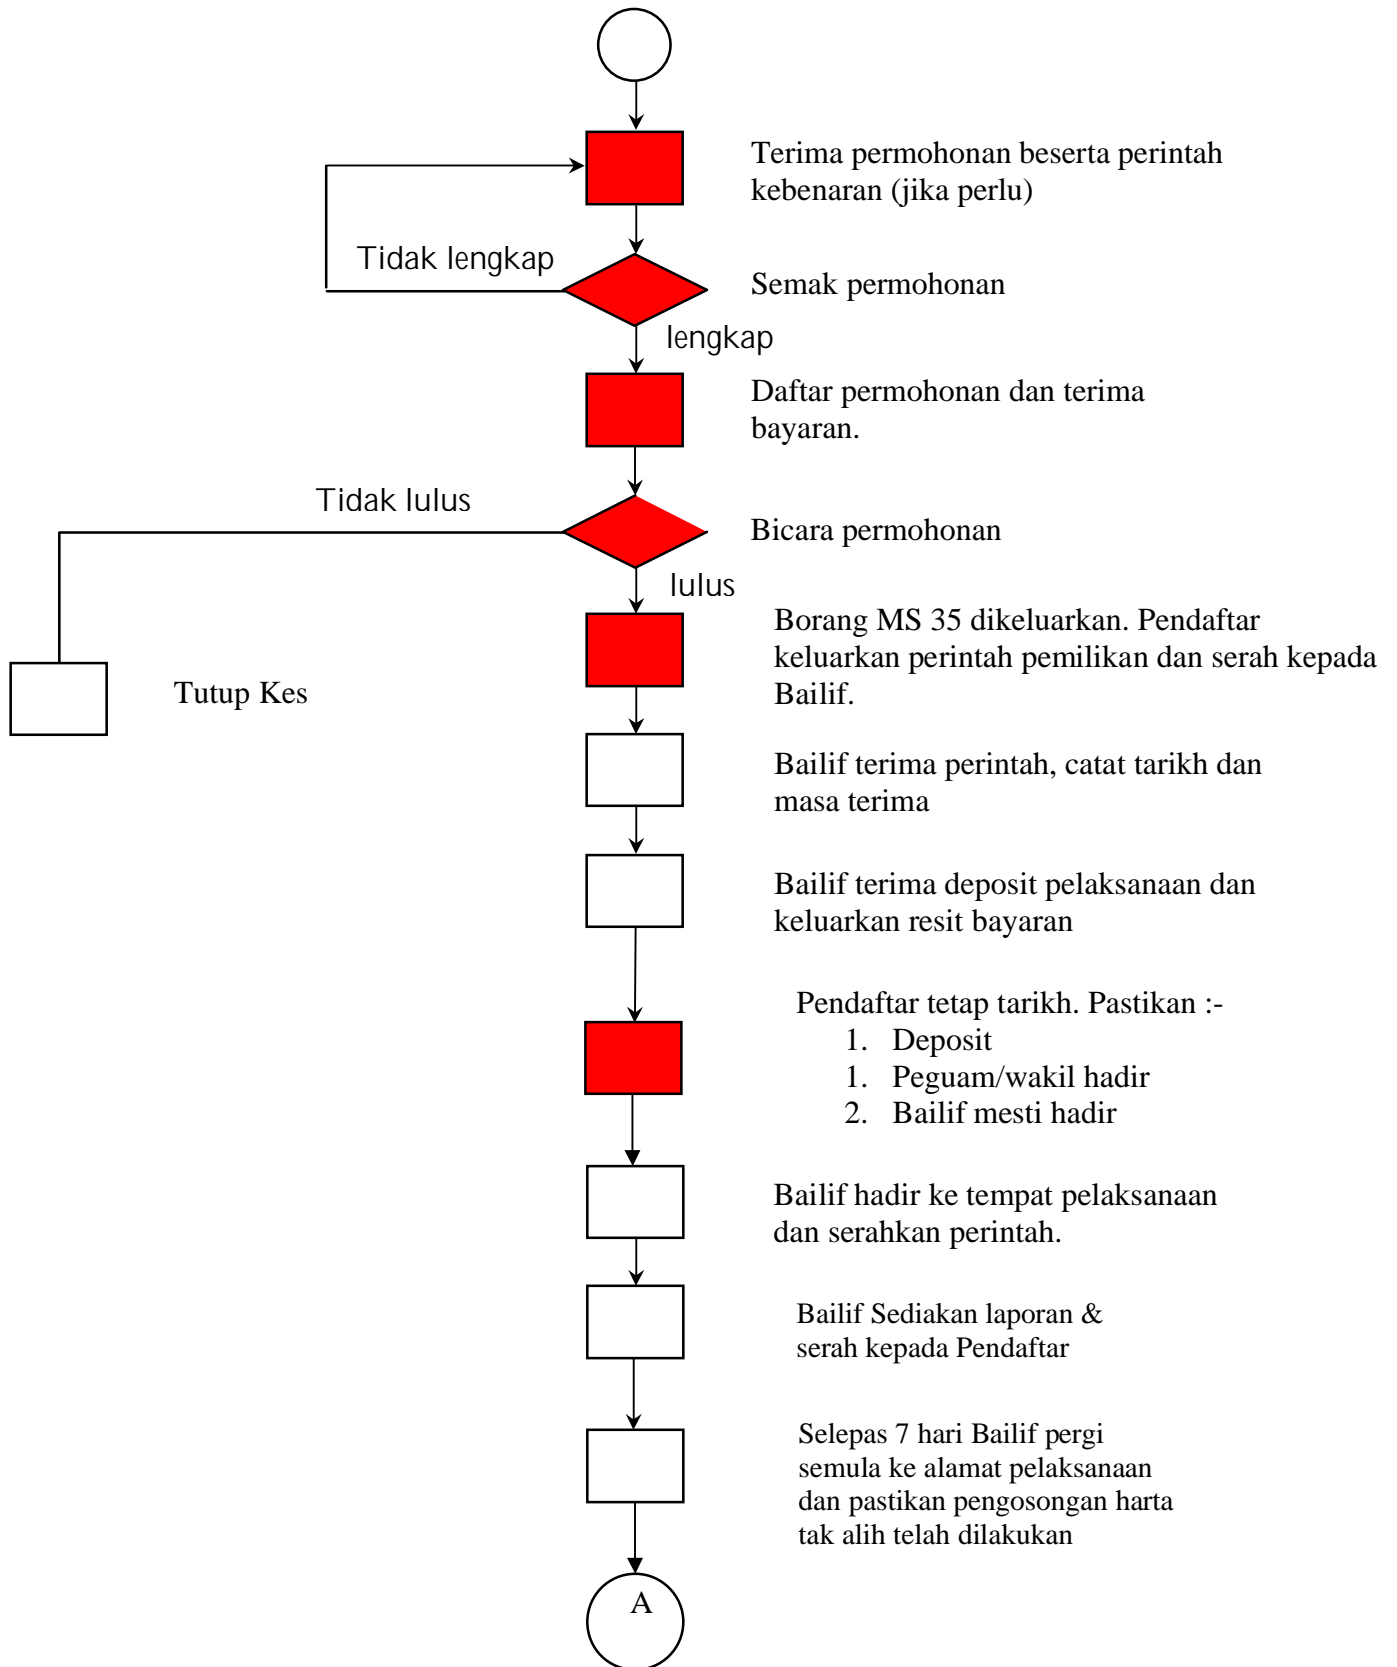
Terima permohonan beserta perintah kebenaran (jika perlu)

Tidak lengkap

Semak permohonan

lengkap

Daftar permohonan dan terima bayaran.

Tidak lulus

Bicara permohonan

lulus

Borang MS 35 dikeluarkan. Pendaftar keluarkan perintah pemilikan dan serah kepada Bailif.

Tutup Kes

Bailif terima perintah, catat tarikh dan masa terima

Bailif terima deposit pelaksanaan dan keluarkan resit bayaran

Pendaftar tetap tarikh. Pastikan :-
1. Deposit
1. Peguam/wakil hadir
2. Bailif mesti hadir

Bailif hadir ke tempat pelaksanaan dan serahkan perintah.

Bailif Sediakan laporan & serah kepada Pendaftar

Selepas 7 hari Bailif pergi semula ke alamat pelaksanaan dan pastikan pengosongan harta tak alih telah dilakukan

A